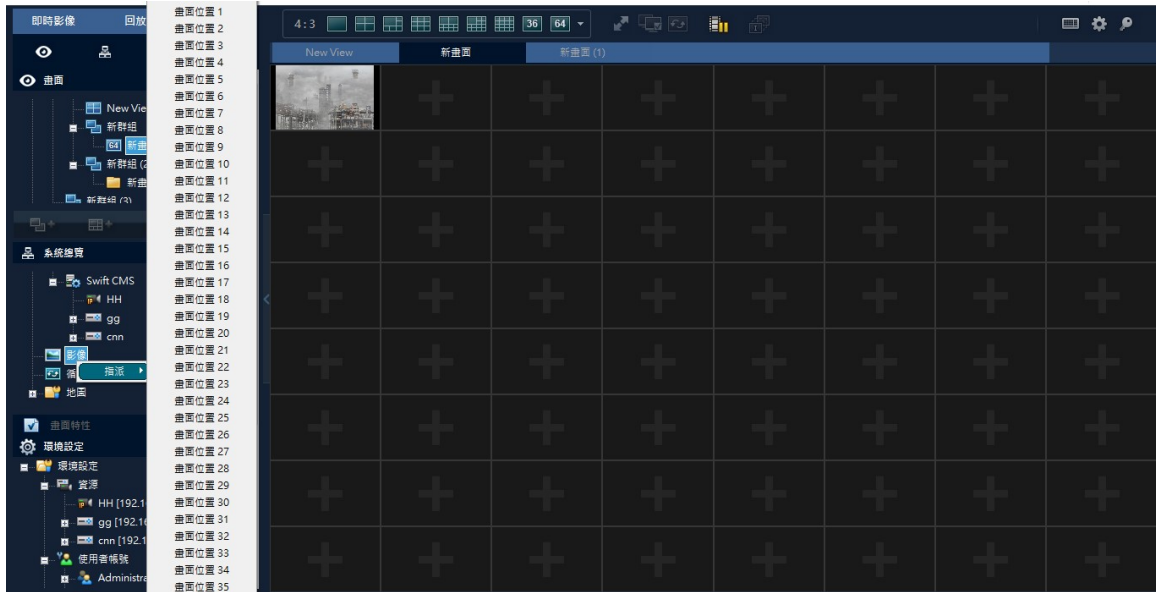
即時影像
回放
畫面
New View
新群組
64 新畫
新群組 (2
新畫
新群組 (3)
系統總覽
Swift CMS
HH
gg
cnn
影像
循
指派
地圖
畫面特性
環境設定
環境設定
資源
HH [192.1
gg [192.16
cnn [192.1
使用者帳號
Administra

畫面位置 1
畫面位置 2
畫面位置 3
畫面位置 4
畫面位置 5
畫面位置 6
畫面位置 7
畫面位置 8
畫面位置 9
畫面位置 10
畫面位置 11
畫面位置 12
畫面位置 13
畫面位置 14
畫面位置 15
畫面位置 16
畫面位置 17
畫面位置 18
畫面位置 19
畫面位置 20
畫面位置 21
畫面位置 22
畫面位置 23
畫面位置 24
畫面位置 25
畫面位置 26
畫面位置 27
畫面位置 28
畫面位置 29
畫面位置 30
畫面位置 31
畫面位置 32
畫面位置 33
畫面位置 34
畫面位置 35

4:3
36
64
New View
新畫面
新畫面 (1)